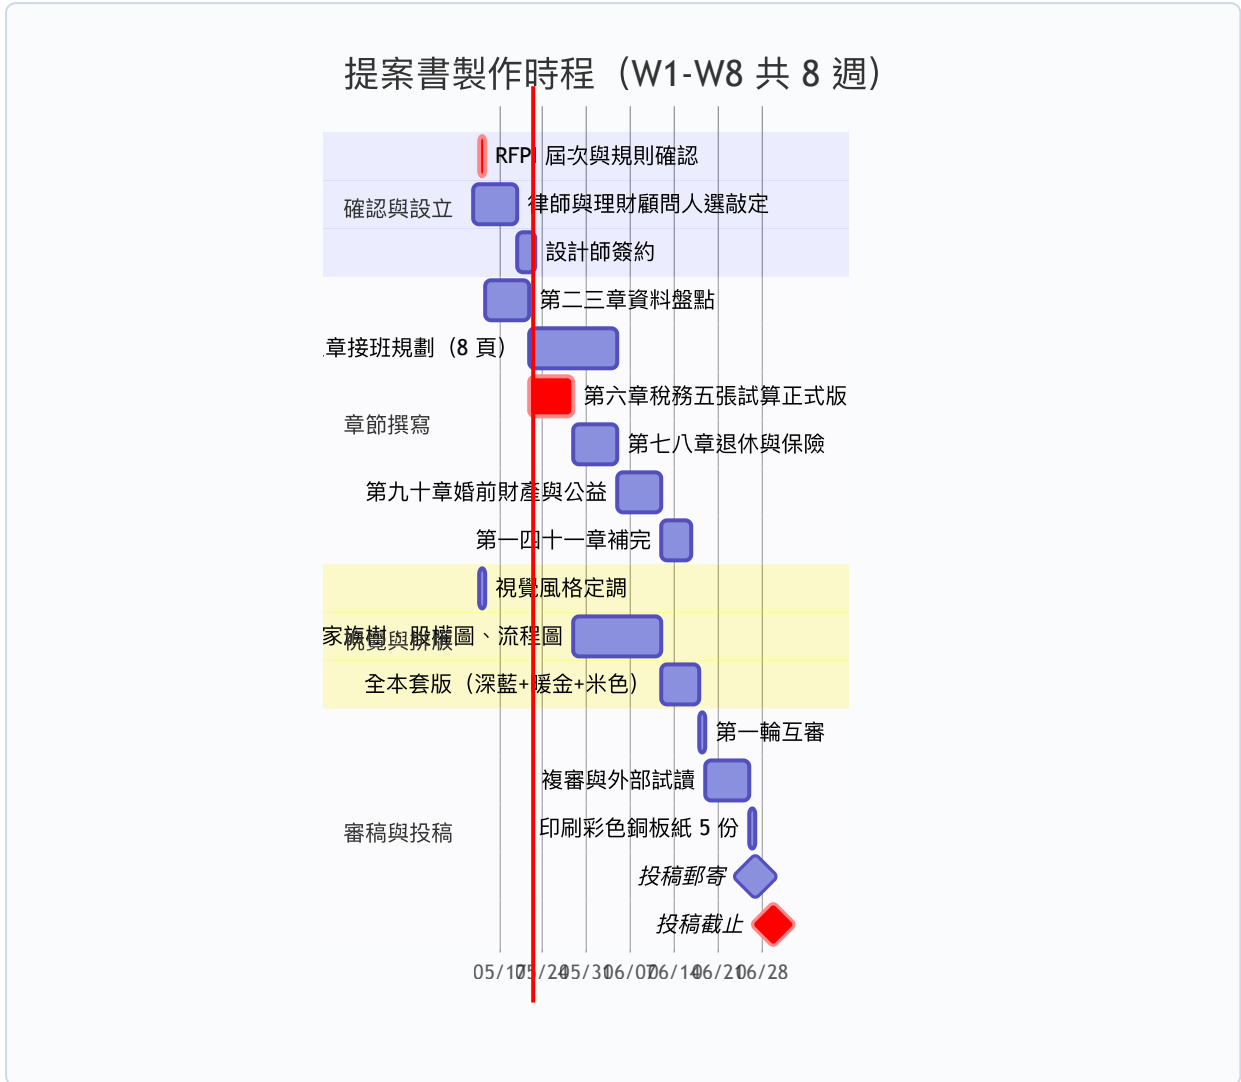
提案書製作時程（W1-W8 共 8 週）

確認與設立
RFP 屆次與規則確認
律師與理財顧問人選敲定
設計師簽約

章節撰寫
第二三章資料盤點
章接班規劃（8 頁）
第六章稅務五張試算正式版
第七八章退休與保險
第九十章婚前財產與公益
第一四十一章補完

視覺與排版
視覺風格定調
家族樹、股權圖、流程圖
全本套版（深藍+暖金+米色）

審稿與投稿
第一輪互審
複審與外部試讀
印刷彩色銅板紙 5 份
投稿郵寄
投稿截止

05/17 05/24 05/31 06/07 06/14 06/21 06/28